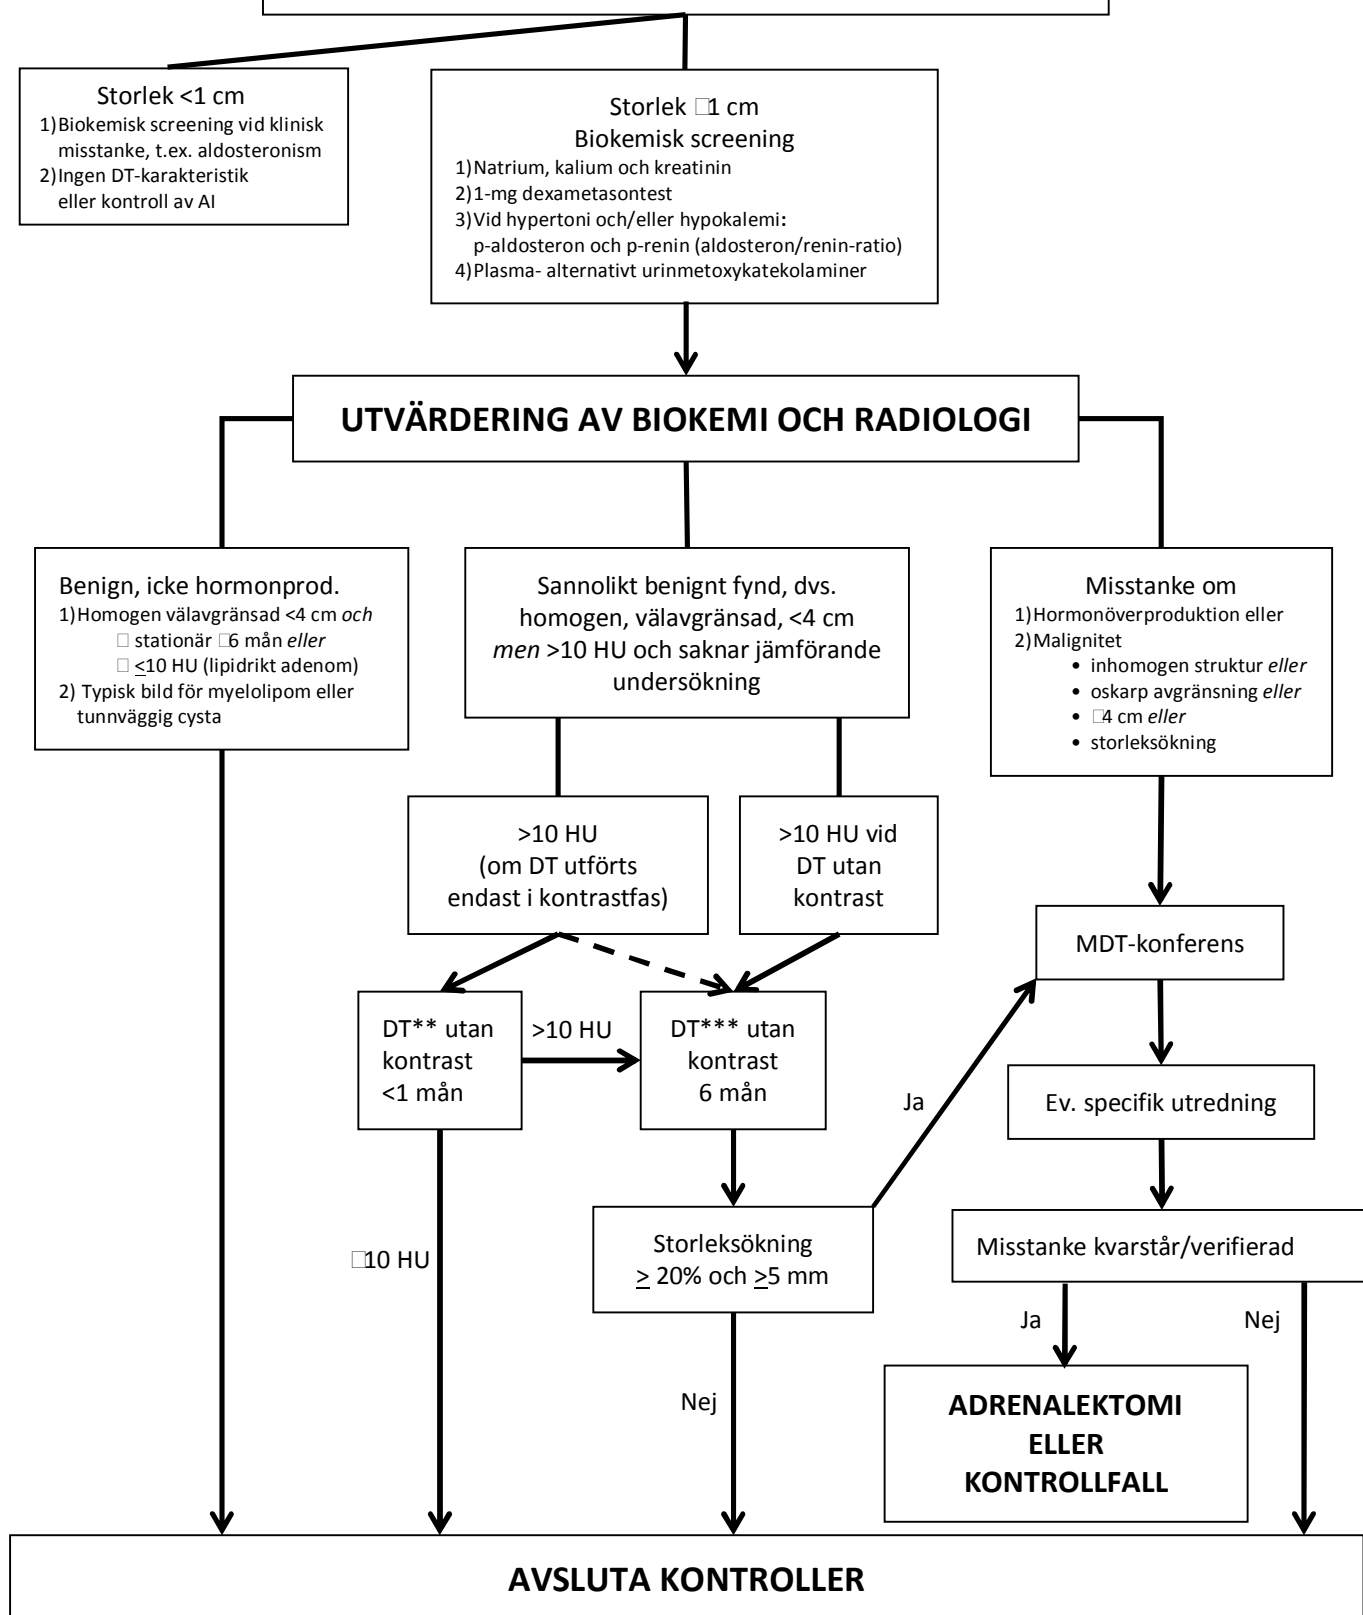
Storlek <1 cm
1) Biokemisk screening vid klinisk misstanke, t.ex. aldosteronism
2) Ingen DT-karakteristik eller kontroll av AI

Storlek □1 cm
Biokemisk screening
1) Natrium, kalium och kreatinin
2) 1-mg dexametasontest
3) Vid hypertoni och/eller hypokalemi: p-aldosteron och p-renin (aldosteron/renin-ratio)
4) Plasma- alternativt urinmetoxykatekolaminer

UTVÄRDERING AV BIOKEMI OCH RADIOLOGI

Benign, icke hormonprod.
1) Homogen välavgränsad <4 cm *och*
□ stationär □6 mån *eller*
□ <10 HU (lipidrikt adenom)
2) Typisk bild för myelolipom eller tunnväggig cysta

Sannolikt benignt fynd, dvs. homogen, välavgränsad, <4 cm *men* >10 HU och saknar jämförande undersökning

Misstanke om
1) Hormonöverproduktion eller
2) Malignitet
• inhomogen struktur *eller*
• oskarp avgränsning *eller*
• □4 cm *eller*
• storleksökning

>10 HU
(om DT utförts endast i kontrastfas)

>10 HU vid DT utan kontrast

MDT-konferens

DT** utan kontrast <1 mån

>10 HU

DT*** utan kontrast 6 mån

Ja

Ev. specifik utredning

□10 HU

Storleksökning
> 20% och >5 mm

Misstanke kvarstår/verifierad

Ja

Nej

Nej

ADRENALEKTOMI ELLER KONTROLLFALL

AVSLUTA KONTROLLER